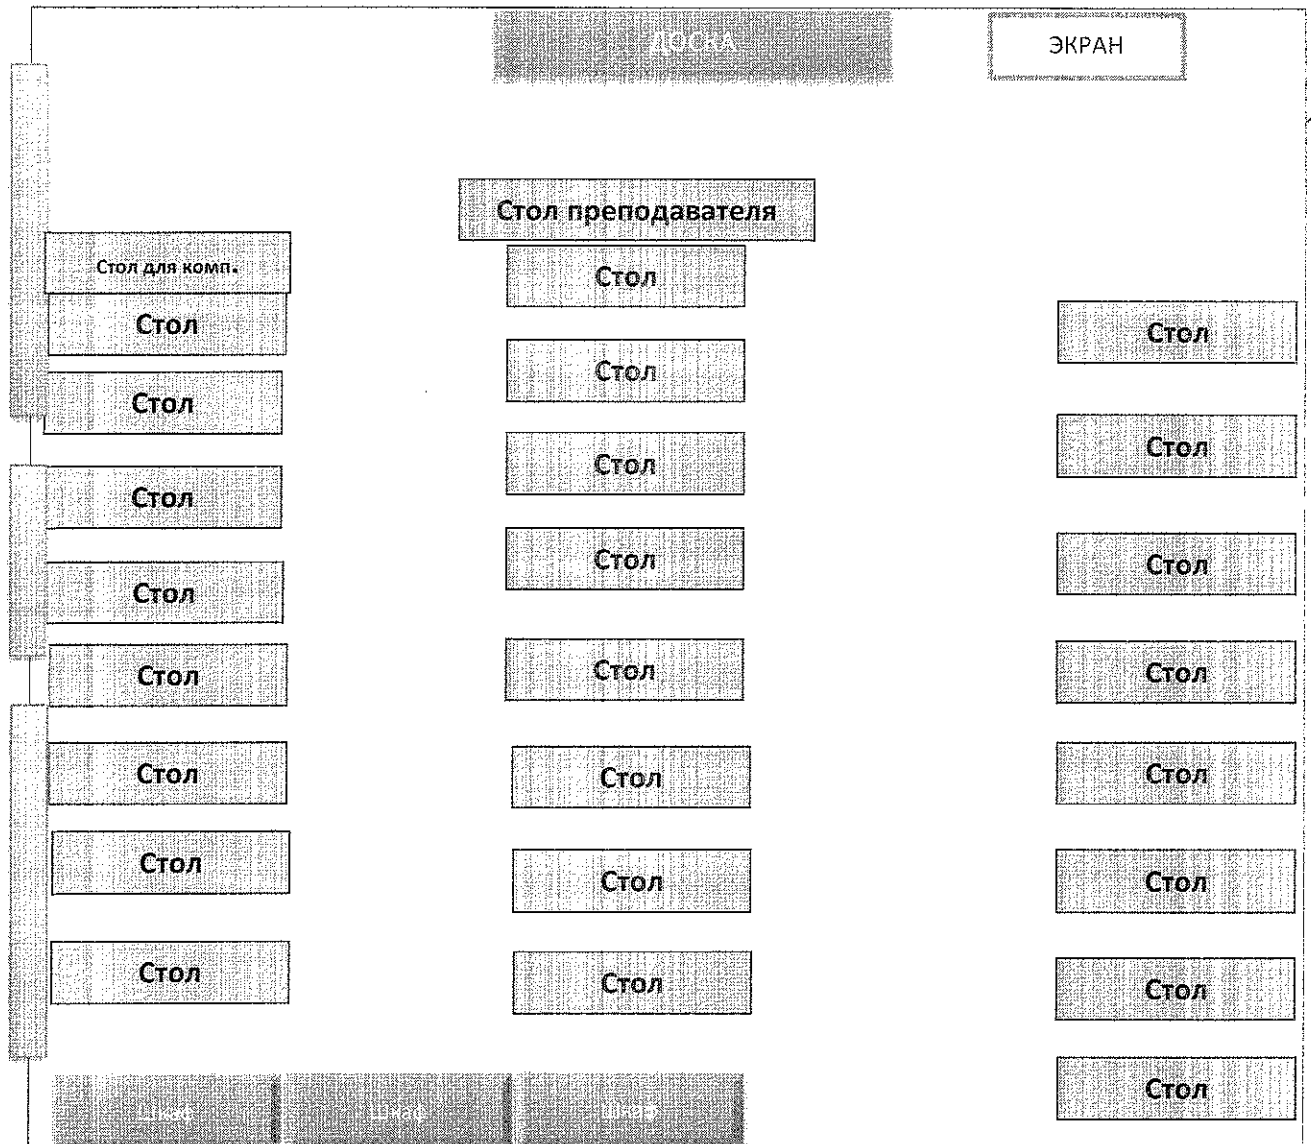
ДОСКА

ЭКРАН

Стол преподавателя

Стол для комп.

Стол

Стол

Стол

Стол

Стол

Стол

Стол

Стол

Стол

Стол

Стол

Стол

Стол

Стол

Стол

Стол

Стол

Стол

Стол

Стол

Стол

Стол

Стол

Стол

Шкаф

Шкаф

Шкаф